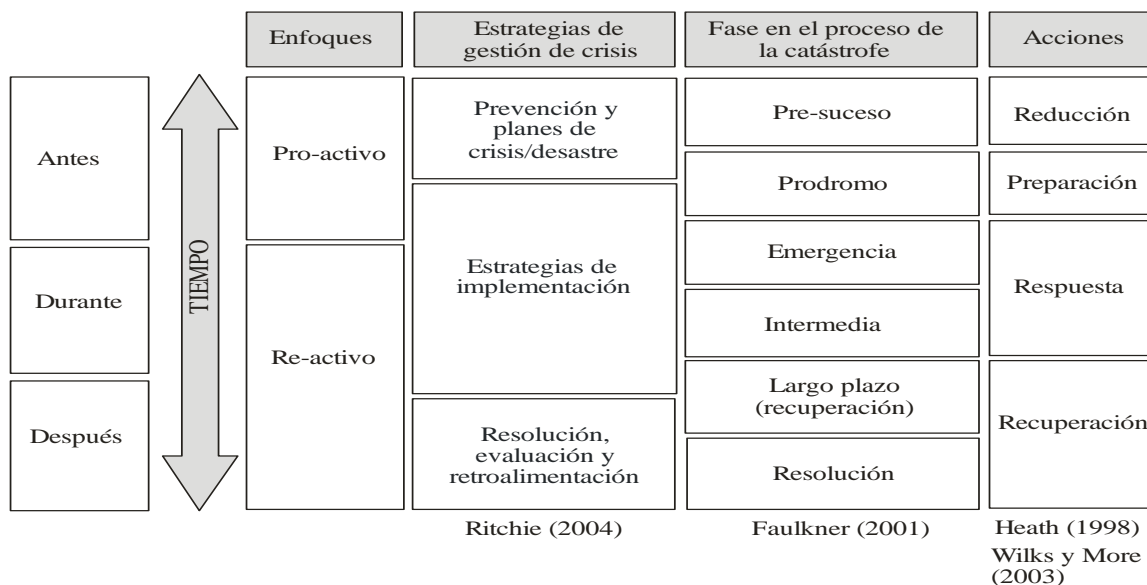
| | | Enfoques | Estrategias de gestión de crisis | Fase en el proceso de la catástrofe | Acciones |
|---|---|---|---|---|---|
| Antes | TIEMPO | Pro-activo | Prevención y planes de crisis/desastre | Pre-suceso | Reducción |
| | | | | Prodromo | Preparación |
| Durante | | Re-activo | Estrategias de implementación | Emergencia | Respuesta |
| | | | | Intermedia | |
| Después | | | Resolución, evaluación y retroalimentación | Largo plazo (recuperación) | Recuperación |
| | | | | Resolución | |
| | | | Ritchie (2004) | Faulkner (2001) | Heath (1998) Wilks y More (2003) |